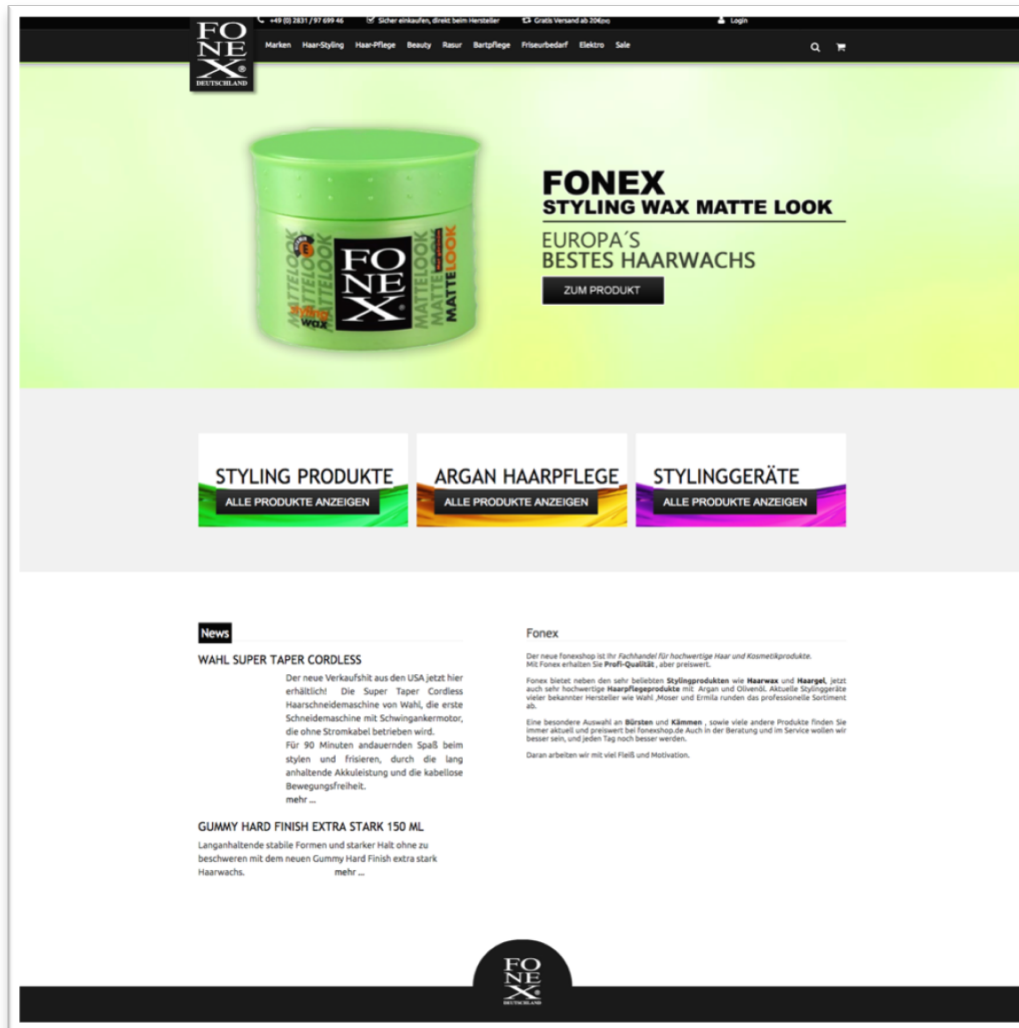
+49 (0) 2831 / 97 699 46 Sicher einkaufen, direkt beim Hersteller Gratis Versand ab 20€(DE) Login

FO NE X DEUTSCHLAND

Marken Haar-Styling Haar-Pflege Beauty Rasur Bartpflege Friseurbedarf Elektro Sale

MATTE LOOK MATTE LOOK FO NE X styling wax MATTE LOOK MATTE LOOK

FONEX
STYLING WAX MATTE LOOK
EUROPA´S
BESTES HAARWACHS
ZUM PRODUKT

STYLING PRODUKTE
ALLE PRODUKTE ANZEIGEN

ARGAN HAARPFLEGE
ALLE PRODUKTE ANZEIGEN

STYLINGGERÄTE
ALLE PRODUKTE ANZEIGEN

News

WAHL SUPER TAPER CORDLESS

Der neue Verkaufshit aus den USA jetzt hier erhältlich! Die Super Taper Cordless Haarschneidemaschine von Wahl, die erste Schneidemaschine mit Schwingankermotor, die ohne Stromkabel betrieben wird.
Für 90 Minuten andauernden Spaß beim stylen und frisieren, durch die lang anhaltende Akkuleistung und die kabellose Bewegungsfreiheit.
mehr ...

GUMMY HARD FINISH EXTRA STARK 150 ML

Langanhaltende stabile Formen und starker Halt ohne zu beschweren mit dem neuen Gummy Hard Finish extra stark Haarwachs. mehr ...

Fonex

Der neue fonexshop ist Ihr Fachhandel für hochwertige Haar und Kosmetikprodukte.
Mit Fonex erhalten Sie Profi-Qualität , aber preiswert.

Fonex bietet neben den sehr beliebten Stylingprodukten wie Haarwax und Haargel, jetzt auch sehr hochwertige Haarpflegeprodukte mit Argan und Olivenöl. Aktuelle Stylinggeräte vieler bekannter Hersteller wie Wahl ,Moser und Ermila runden das professionelle Sortiment ab.

Eine besondere Auswahl an Bürsten und Kämmen , sowie viele andere Produkte finden Sie immer aktuell und preiswert bei fonexshop.de Auch in der Beratung und im Service wollen wir besser sein, und jeden Tag noch besser werden.

Daran arbeiten wir mit viel Fleiß und Motivation.

FO NE X DEUTSCHLAND